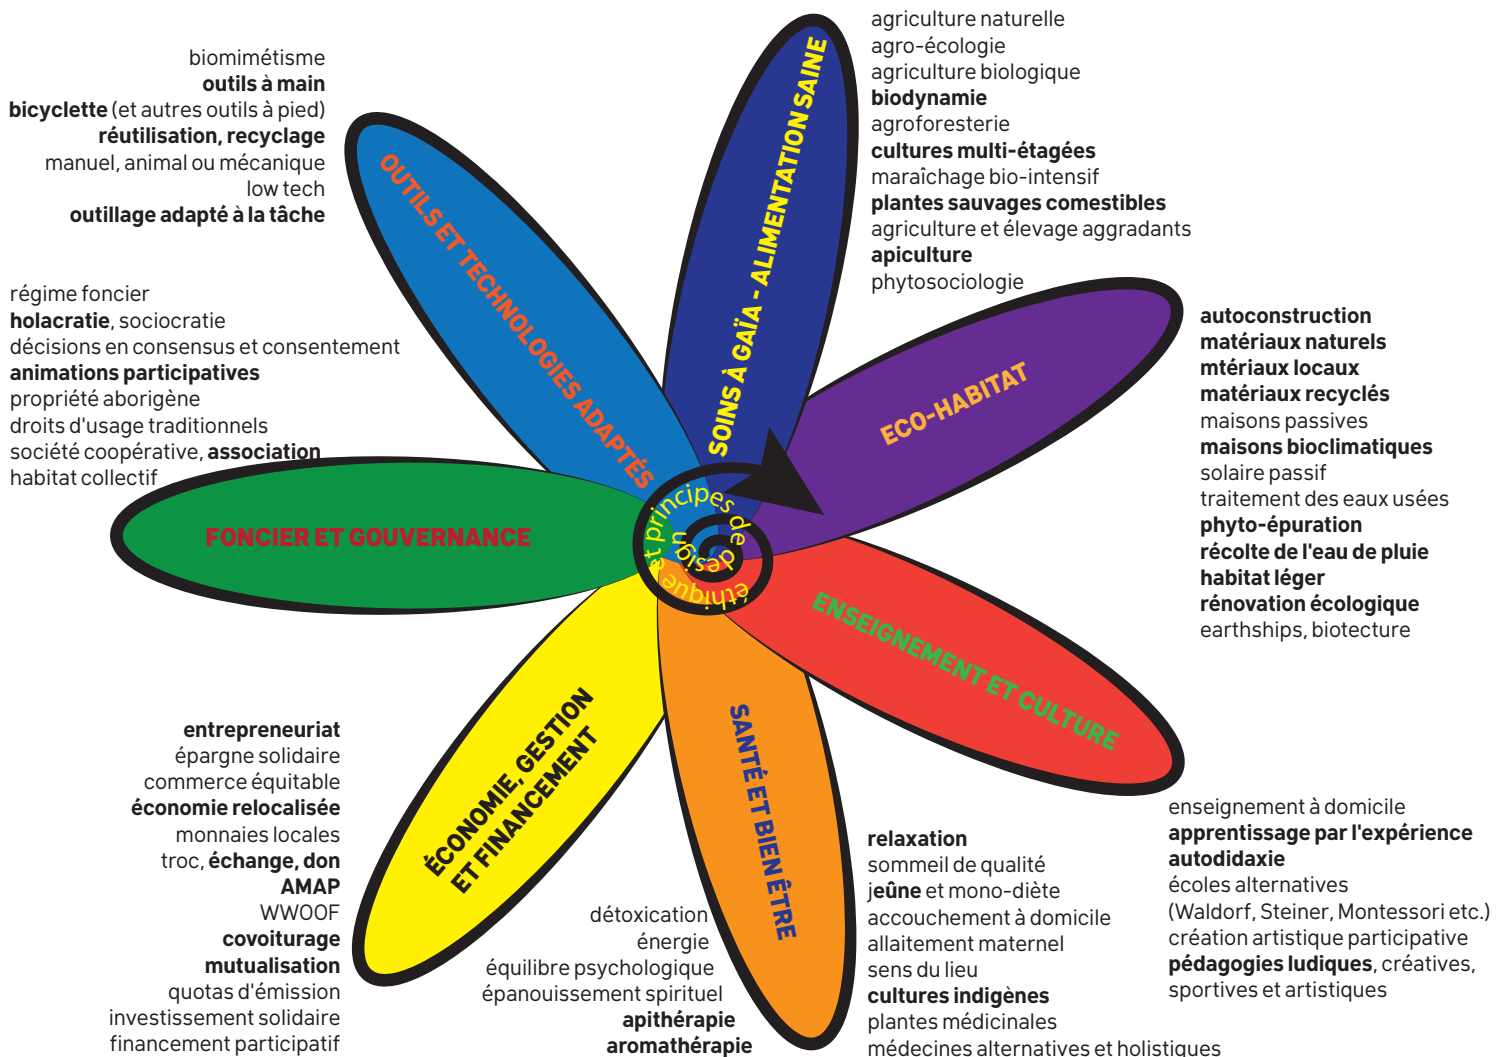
biomimétisme
**outils à main**
**bicyclette** (et autres outils à pied)
**réutilisation, recyclage**
manuel, animal ou mécanique
low tech
**outillage adapté à la tâche**

OUTILS ET TECHNOLOGIES ADAPTÉS

SOINS À GAÏA - ALIMENTATION SAINE

agriculture naturelle
agro-écologie
agriculture biologique
**biodynamie**
agroforesterie
**cultures multi-étagées**
maraîchage bio-intensif
**plantes sauvages comestibles**
agriculture et élevage aggradants
**apiculture**
phytosociologie

régime foncier
**holacratie**, sociocratie
décisions en consensus et consentement
**animations participatives**
propriété aborigène
droits d'usage traditionnels
société coopérative, **association**
habitat collectif

FONCIER ET GOUVERNANCE

éthique et principes de design

ECO-HABITAT

**autoconstruction**
**matériaux naturels**
**mtériaux locaux**
**matériaux recyclés**
maisons passives
**maisons bioclimatiques**
solaire passif
traitement des eaux usées
**phyto-épuration**
**récolte de l'eau de pluie**
**habitat léger**
**rénovation écologique**
earthships, biotecture

ENSEIGNEMENT ET CULTURE

ÉCONOMIE, GESTION ET FINANCEMENT

SANTÉ ET BIEN ÊTRE

**entrepreneuriat**
épargne solidaire
commerce équitable
**économie relocalisée**
monnaies locales
troc, **échange, don**
**AMAP**
WWOOF
**covoiturage**
**mutualisation**
quotas d'émission
investissement solidaire
financement participatif

détoxication
énergie
équilibre psychologique
épanouissement spirituel
**apithérapie**
**aromathérapie**

**relaxation**
sommeil de qualité
**jeûne** et mono-diète
accouchement à domicile
allaitement maternel
sens du lieu
**cultures indigènes**
plantes médicinales
médecines alternatives et holistiques

enseignement à domicile
**apprentissage par l'expérience**
**autodidaxie**
écoles alternatives
(Waldorf, Steiner, Montessori etc.)
création artistique participative
**pédagogies ludiques**, créatives, sportives et artistiques